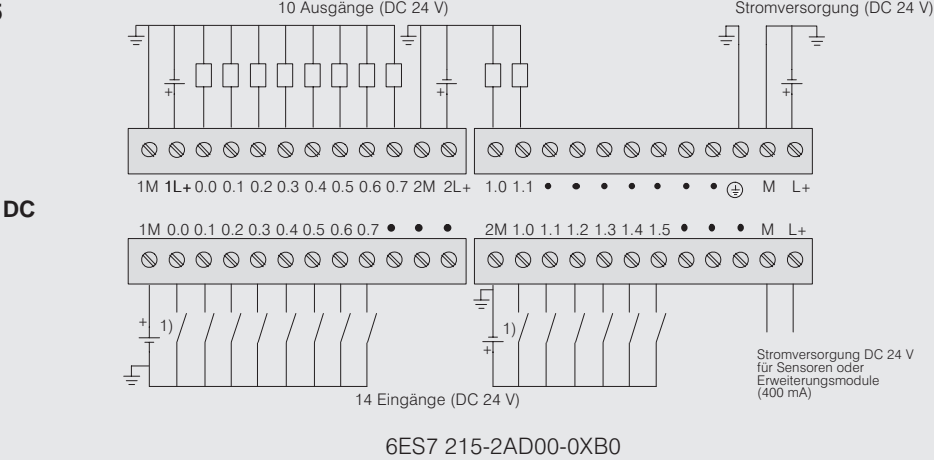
10 Ausgänge (DC 24 V)

Stromversorgung (DC 24 V)

+

+

+

+

DC

1M 1L+ 0.0 0.1 0.2 0.3 0.4 0.5 0.6 0.7 2M 2L+ 1.0 1.1 • • • • • • M L+

1M 0.0 0.1 0.2 0.3 0.4 0.5 0.6 0.7 • • • 2M 1.0 1.1 1.2 1.3 1.4 1.5 • • • M L+

+ 1)

1) +

Stromversorgung DC 24 V für Sensoren oder Erweiterungsmodule (400 mA)

14 Eingänge (DC 24 V)

6ES7 215-2AD00-0XB0